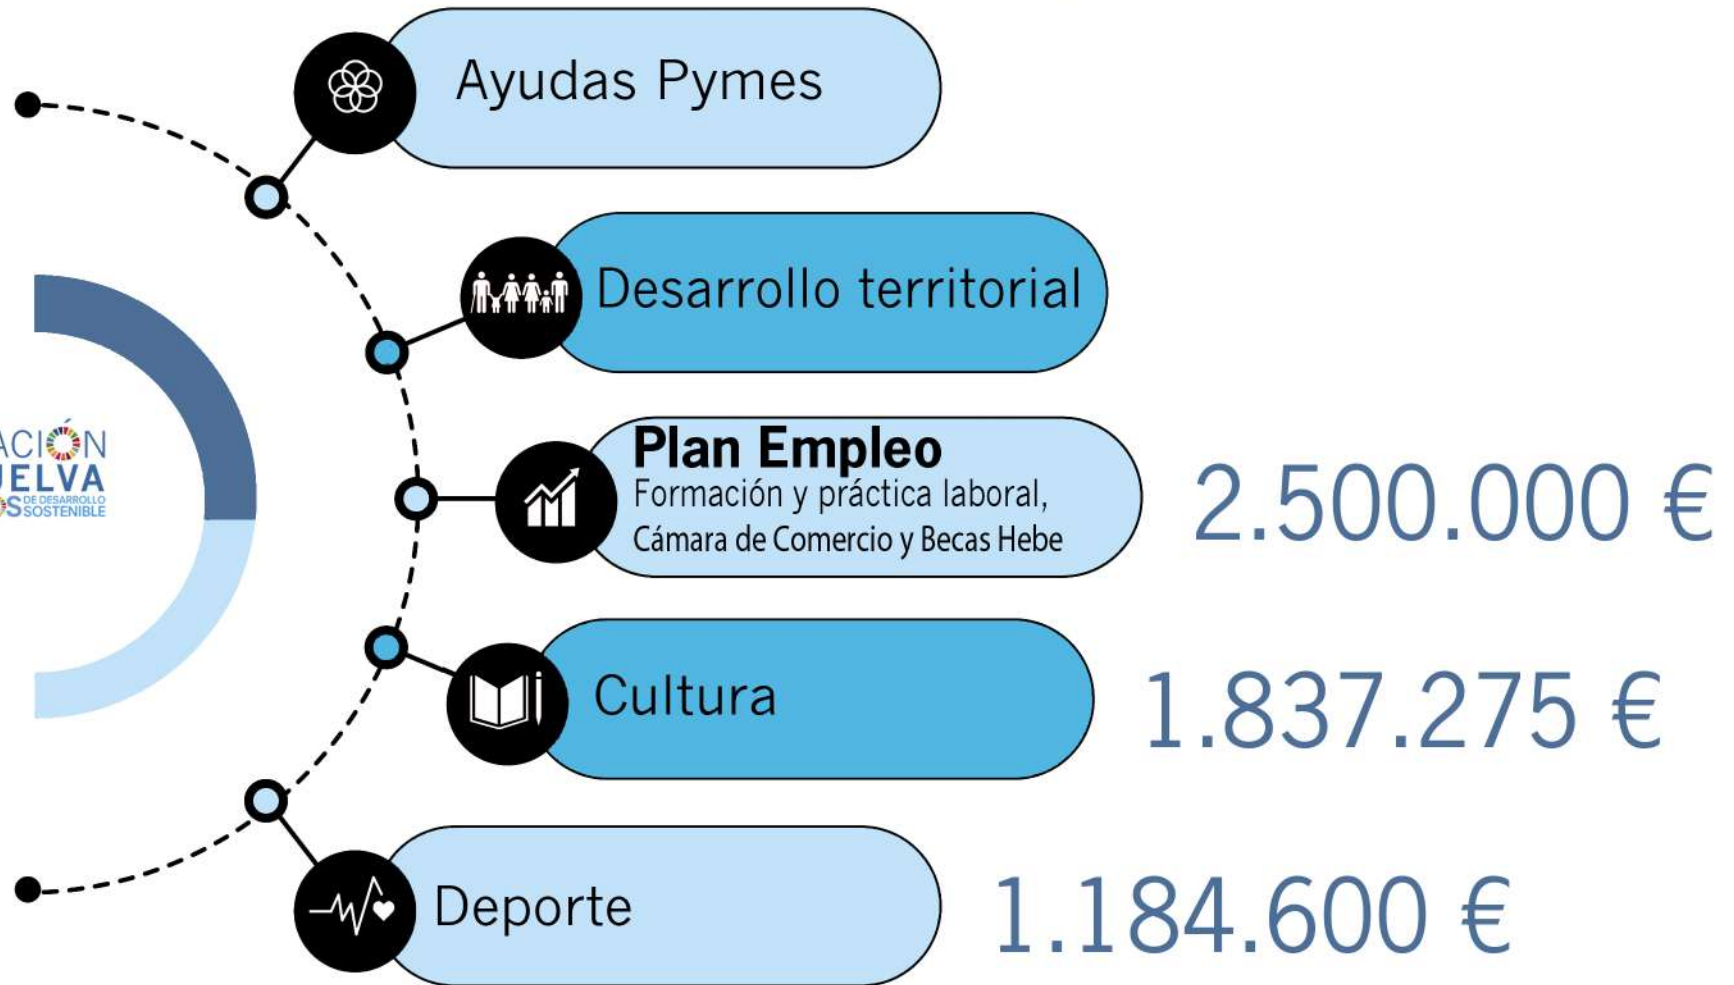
Ayudas Pymes

Desarrollo territorial

ACIÓN
UELVA
S DE DESARROLLO SOSTENIBLE

Plan Empleo
Formación y práctica laboral, Cámara de Comercio y Becas Hebe

2.500.000 €

Cultura

1.837.275 €

Deporte

1.184.600 €